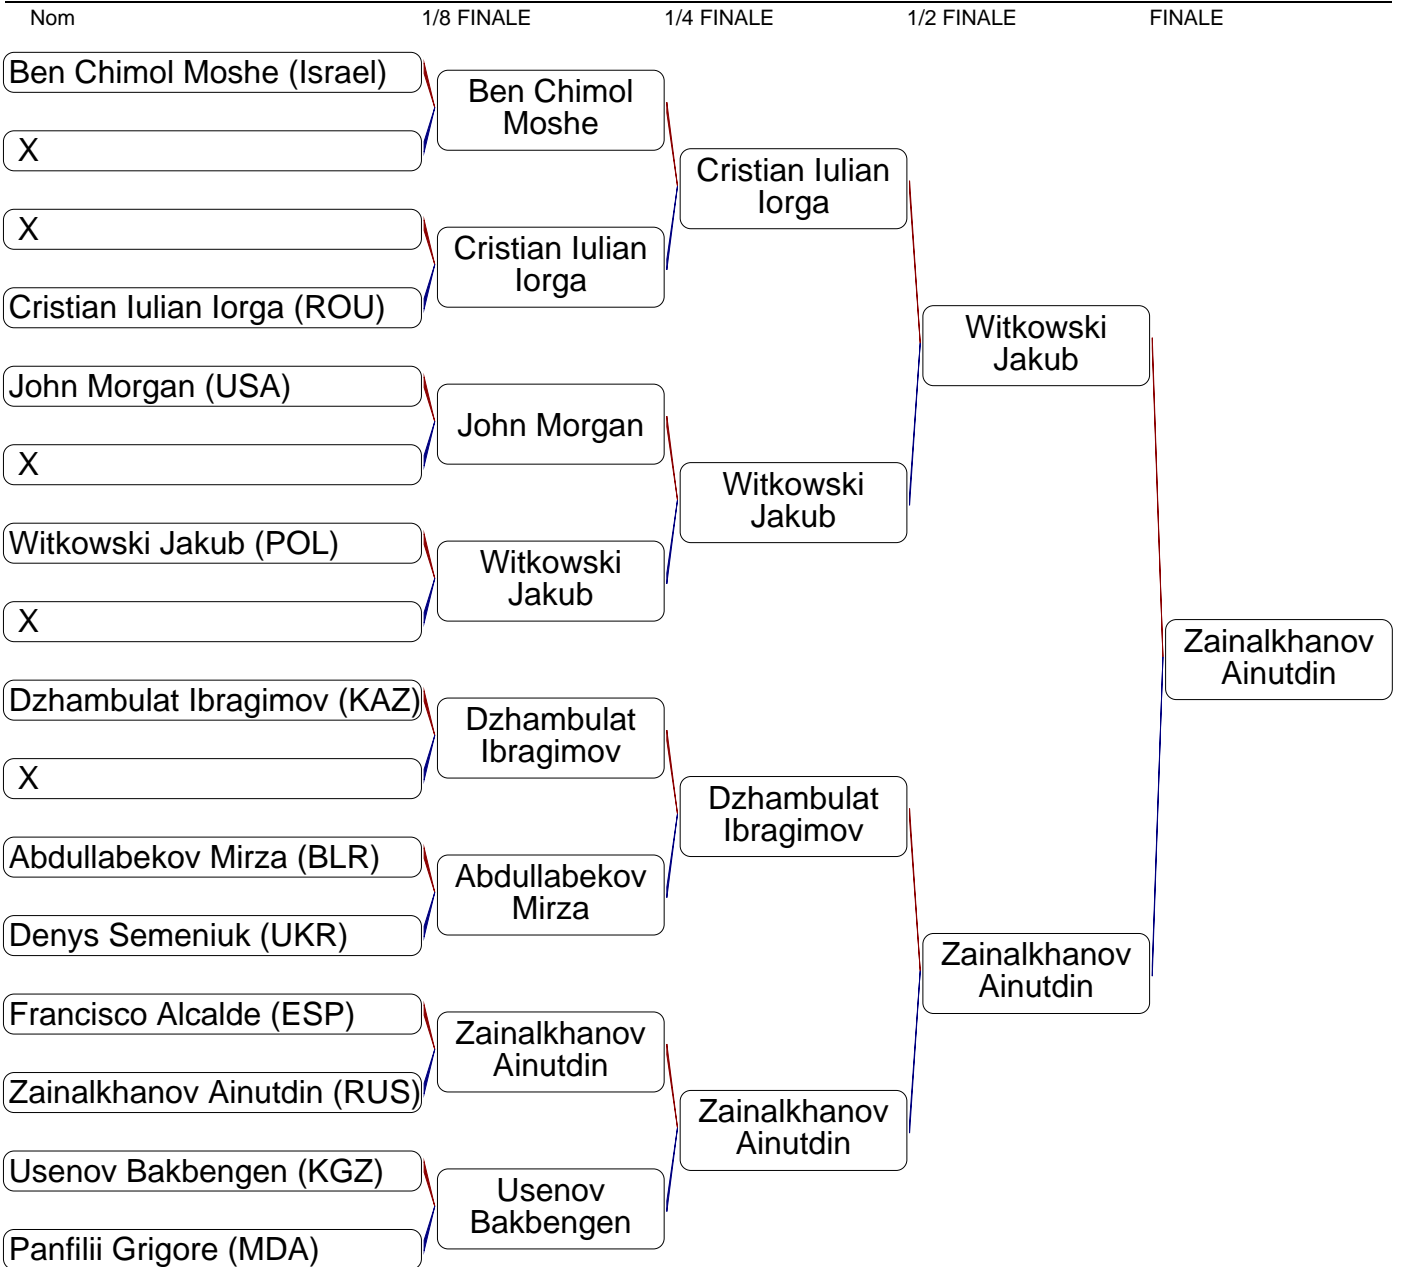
Nom 1/8 FINALE 1/4 FINALE 1/2 FINALE FINALE

Ben Chimol Moshe (Israel)
X
X
Cristian Iulian Iorga (ROU)
John Morgan (USA)
X
Witkowski Jakub (POL)
X
Dzhambulat Ibragimov (KAZ)
X
Abdullabekov Mirza (BLR)
Denys Semeniuk (UKR)
Francisco Alcalde (ESP)
Zainalkhanov Ainutdin (RUS)
Usenov Bakbengen (KGZ)
Panfilii Grigore (MDA)

Ben Chimol Moshe
Cristian Iulian Iorga
John Morgan
Witkowski Jakub
Dzhambulat Ibragimov
Abdullabekov Mirza
Zainalkhanov Ainutdin
Usenov Bakbengen

Cristian Iulian Iorga
Witkowski Jakub
Dzhambulat Ibragimov
Zainalkhanov Ainutdin

Witkowski Jakub
Zainalkhanov Ainutdin

Zainalkhanov Ainutdin